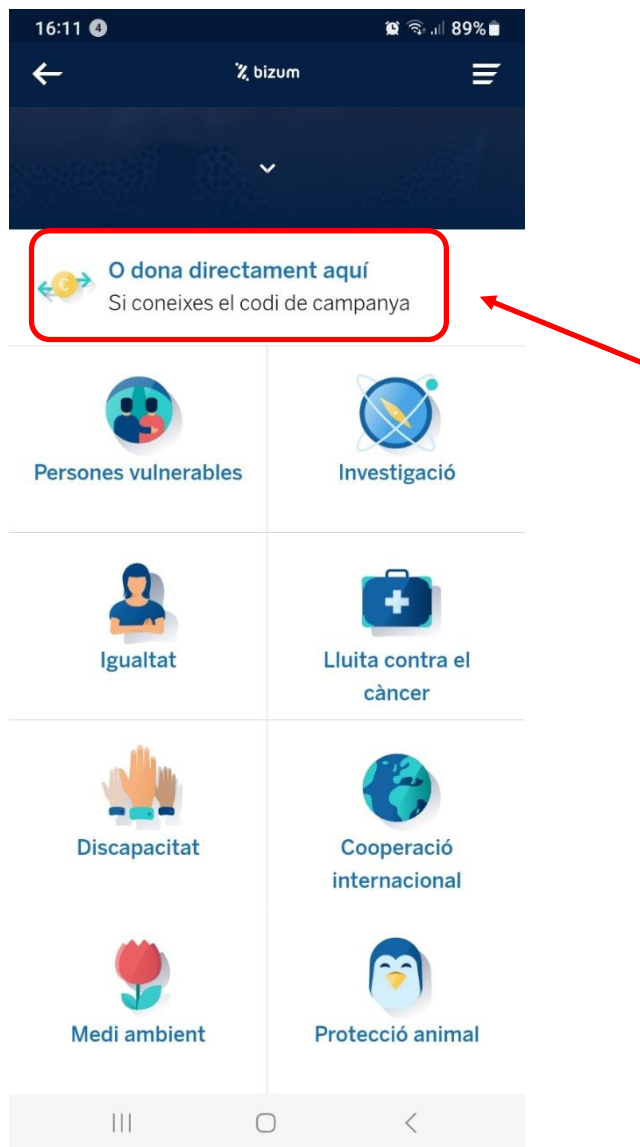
16:11 4 89%

bizum

O dona directament aquí
Si coneixes el codi de campanya

Persones vulnerables

Investigació

Igualtat

Lluita contra el càncer

Discapacitat

Cooperació internacional

Medi ambient

Protecció animal